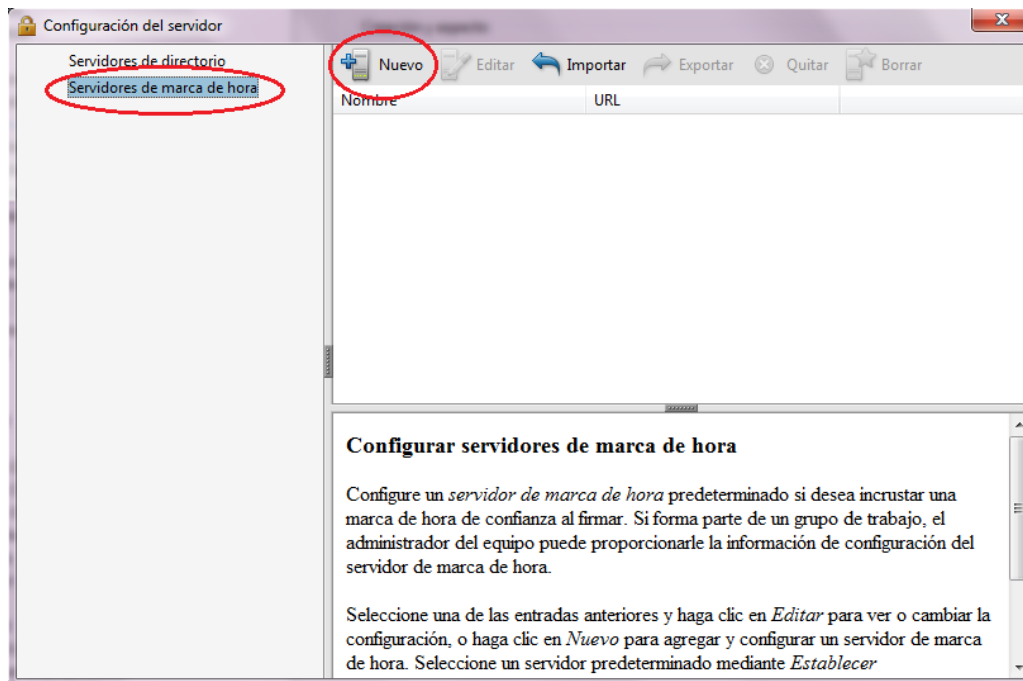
Configuración del servidor

Servidores de directorio
Servidores de marca de hora

Nuevo Editar Importar Exportar Quitar Borrar

| Nombre | URL |
|---|---|

**Configurar servidores de marca de hora**

Configure un *servidor de marca de hora* predeterminado si desea incrustar una marca de hora de confianza al firmar. Si forma parte de un grupo de trabajo, el administrador del equipo puede proporcionarle la información de configuración del servidor de marca de hora.

Seleccione una de las entradas anteriores y haga clic en *Editar* para ver o cambiar la configuración, o haga clic en *Nuevo* para agregar y configurar un servidor de marca de hora. Seleccione un servidor predeterminado mediante *Establecer*